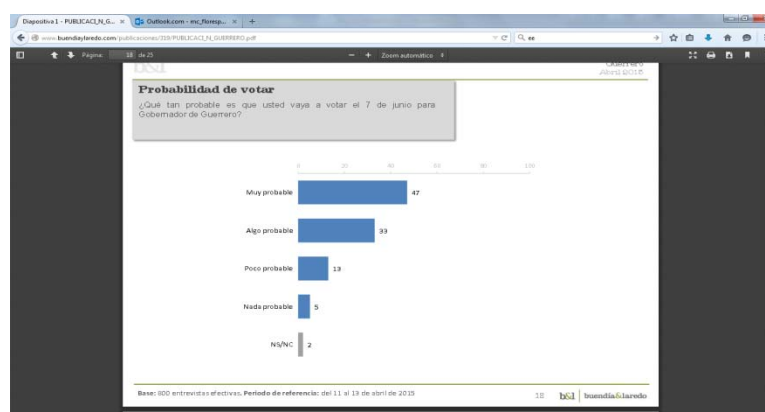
Diapositiva 1 - PUBLICACI_N_G... ×
Outlook.com - evc_floresp... ×
+
www.buendiaylaredo.com/publicaciones/319/PUBLICACI_N_GUERRERO.pdf
Q ee
Página: 18 de 25
— + Zoom automático
b&l
Guerrero
Abril 2015

Probabilidad de votar
¿Qué tan probable es que usted vaya a votar el 7 de junio para Gobernador de Guerrero?

0 20 40 60 80 100

Muy probable 47
Algo probable 33
Poco probable 13
Nada probable 5
NS/NC 2

Base: 800 entrevistas efectivas. Periodo de referencia: del 11 al 13 de abril de 2015
18 b&l buendía&laredo